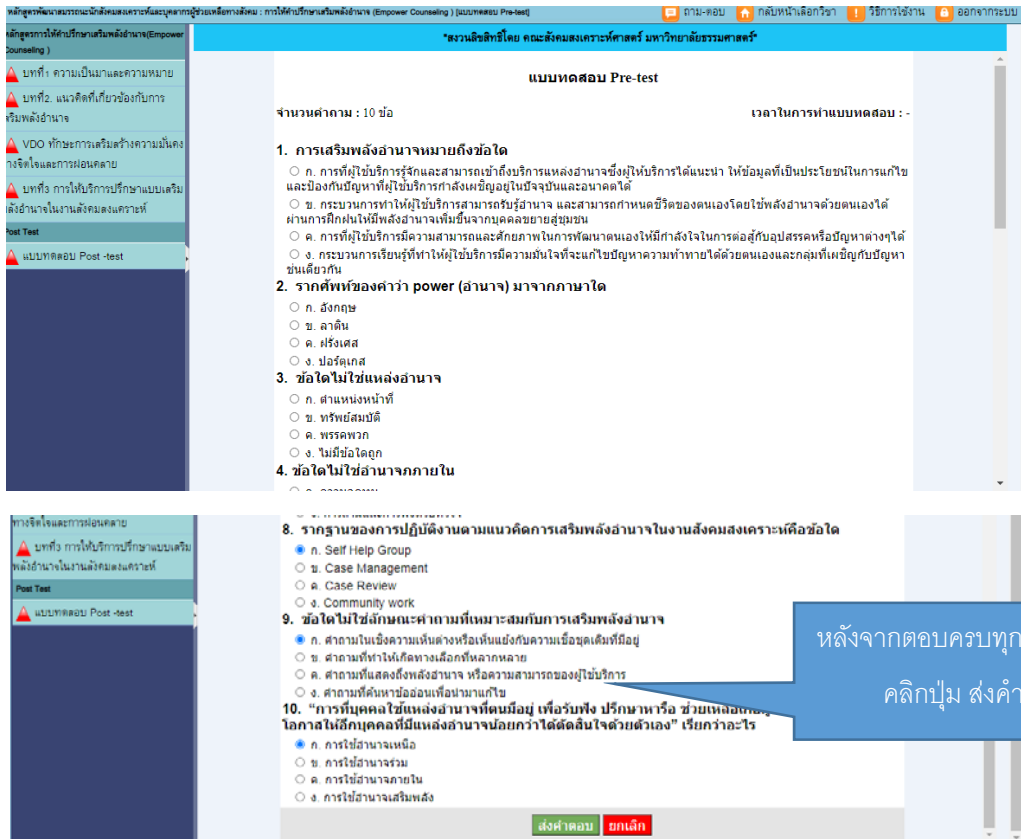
หลักสูตรพัฒนาสมรรถนะนักสังคมสงเคราะห์และบุคลากรผู้ช่วยเหลือทางสังคม : การให้คำปรึกษาเสริมพลังอำนาจ (Empower Counseling) [แบบทดสอบ Pre-test]

ถาม-ตอบ กลับหน้าเลือกวิชา วิธีการใช้งาน ออกจากระบบ

หลักสูตรการให้คำปรึกษาเสริมพลังอำนาจ(Empower Counseling )

บทที่1 ความเป็นมาและความหมาย

บทที่2. แนวคิดที่เกี่ยวข้องกับการเสริมพลังอำนาจ

VDO ทักษะการเสริมสร้างความมั่นคงทางจิตใจและการผ่อนคลาย

บทที่3 การให้บริการปรึกษาแบบเสริมพลังอำนาจในงานสังคมสงเคราะห์

Post Test

แบบทดสอบ Post -test

*สงวนลิขสิทธิ์โดย คณะสังคมสงเคราะห์ศาสตร์ มหาวิทยาลัยธรรมศาสตร์*

แบบทดสอบ Pre-test

จำนวนคำถาม : 10 ข้อ

เวลาในการทำแบบทดสอบ : -

1. การเสริมพลังอำนาจหมายถึงข้อใด

ก. การที่ผู้ใช้บริการรู้จักและสามารถเข้าถึงบริการแหล่งอำนาจซึ่งผู้ให้บริการได้แนะนำ ให้ข้อมูลที่เป็นประโยชน์ในการแก้ไขและป้องกันปัญหาที่ผู้ใช้บริการกำลังเผชิญอยู่ในปัจจุบันและอนาคตได้

ข. กระบวนการทำให้ผู้ใช้บริการสามารถรับรู้อำนาจ และสามารถกำหนดชีวิตของตนเองโดยใช้พลังอำนาจด้วยตนเองได้ ผ่านการฝึกฝนให้มีพลังอำนาจเพิ่มขึ้นจากบุคคลขยายสู่ชุมชน

ค. การที่ผู้ใช้บริการมีความสามารถและศักยภาพในการพัฒนาตนเองให้มีกำลังใจในการต่อสู้กับอุปสรรคหรือปัญหาต่างๆได้

ง. กระบวนการเรียนรู้ที่ทำให้ผู้ใช้บริการมีความมั่นใจที่จะแก้ไขปัญหาความท้าทายได้ด้วยตนเองและกลุ่มที่เผชิญกับปัญหาชนเดียวกัน

2. รากศัพท์ของคำว่า power (อำนาจ) มาจากภาษาใด

ก. อังกฤษ

ข. ลาติน

ค. ฝรั่งเศส

ง. ปอร์ตุเกส

3. ข้อใดไม่ใช่แหล่งอำนาจ

ก. ตำแหน่งหน้าที่

ข. ทรัพย์สมบัติ

ค. พรรคพวก

ง. ไม่มีข้อใดถูก

4. ข้อใดไม่ใช่อำนาจภายใน

ทางจิตใจและการผ่อนคลาย

บทที่3 การให้บริการปรึกษาแบบเสริมพลังอำนาจในงานสังคมสงเคราะห์

Post Test

แบบทดสอบ Post -test

8. รากฐานของการปฏิบัติงานตามแนวคิดการเสริมพลังอำนาจในงานสังคมสงเคราะห์คือข้อใด

ก. Self Help Group

ข. Case Management

ค. Case Review

ง. Community work

9. ข้อใดไม่ใช่ลักษณะคำถามที่เหมาะสมกับการเสริมพลังอำนาจ

ก. คำถามในเชิงความเห็นต่างหรือเห็นแย้งกับความเชื่อชุดเดิมที่มีอยู่

ข. คำถามที่ทำให้เกิดทางเลือกที่หลากหลาย

ค. คำถามที่แสดงถึงพลังอำนาจ หรือความสามารถของผู้ใช้บริการ

ง. คำถามที่ค้นหาข้ออ่อนเพื่อนำมาแก้ไข

10. "การที่บุคคลใช้แหล่งอำนาจที่ตนมีอยู่ เพื่อรับฟัง ปรึกษาหรือ ช่วยเหลือ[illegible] โอกาสให้อีกบุคคลที่มีแหล่งอำนาจน้อยกว่าได้ตัดสินใจด้วยตัวเอง" เรียกว่าอะไร

ก. การใช้อำนาจเหนือ

ข. การใช้อำนาจร่วม

ค. การใช้อำนาจภายใน

ง. การใช้อำนาจเสริมพลัง

หลังจากตอบครบทุก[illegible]

คลิกปุ่ม ส่งคำ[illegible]

ส่งคำตอบ ยกเลิก